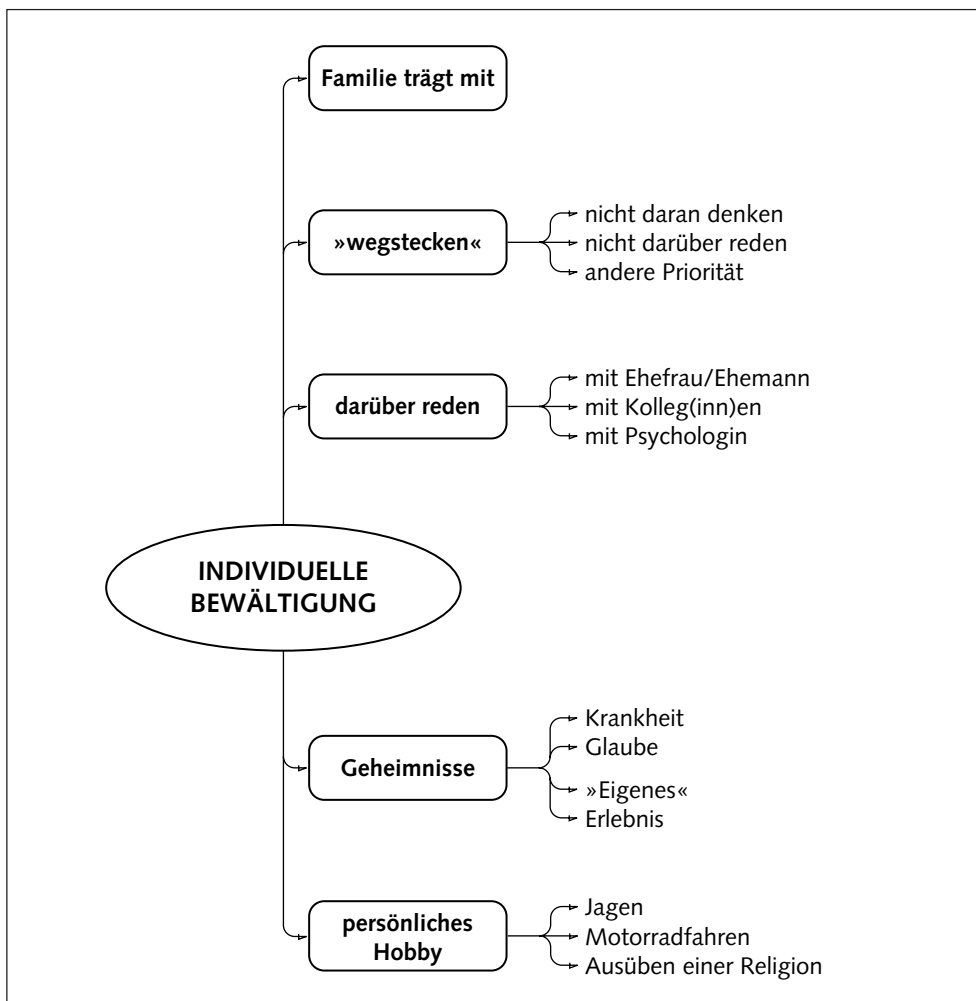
Familie trägt mit

»wegstecken«

nicht daran denken
nicht darüber reden
andere Priorität

darüber reden

mit Ehefrau/Ehemann
mit Kolleg(inn)en
mit Psychologin

INDIVIDUELLE BEWÄLTIGUNG

Geheimnisse

Krankheit
Glaube
»Eigenes«
Erlebnis

persönliches Hobby

Jagen
Motorradfahren
Ausüben einer Religion